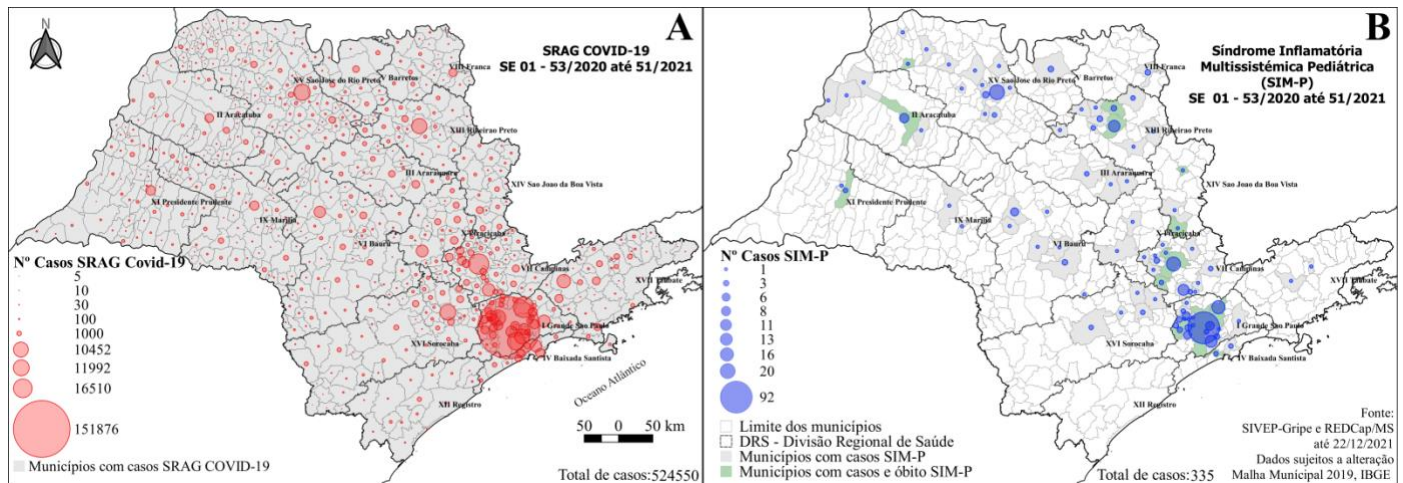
A

N

SRAG COVID-19
SE 01 - 53/2020 até 51/2021

XV Sao Jose do Rio Preto
V Barretos
VIII Franca
II Aracatuba
XIII Ribeirao Preto
III Araraquara
XIV Sao Joao da Boa Vista
XI Presidente Prudente
IX Marilia
VI Bauru
X Piracicaba
VII Campinas
XVII Taubate
I Grande São Paulo
XVI Sorocaba
IV Baixada Santista
XII Registro
Oceano Atlântico

Nº Casos SRAG Covid-19
5
10
30
100
1000
10452
11992
16510
151876

Municípios com casos SRAG COVID-19

50 0 50 km

Total de casos:524550

B

Síndrome Inflamatória Multissistémica Pediátrica (SIM-P)
SE 01 - 53/2020 até 51/2021

XV Sao Jose do Rio Preto
V Barretos
VIII Franca
II Aracatuba
XIII Ribeirao Preto
III Araraquara
XIV Sao Joao da Boa Vista
XI Presidente Prudente
IX Marilia
VI Bauru
X Piracicaba
VII Campinas
XVII Taubate
I Grande Sao Paulo
XVI Sorocaba
IV Baixada Santista
XII Registro

Nº Casos SIM-P
1
3
6
8
11
13
16
20
92

Limite dos municípios
DRS - Divisão Regional de Saúde
Municípios com casos SIM-P
Municípios com casos e óbito SIM-P

Total de casos:335

Fonte:
SIVEP-Gripe e REDCap/MS
até 22/12/2021
Dados sujeitos a alteração
Malha Municipal 2019, IBGE